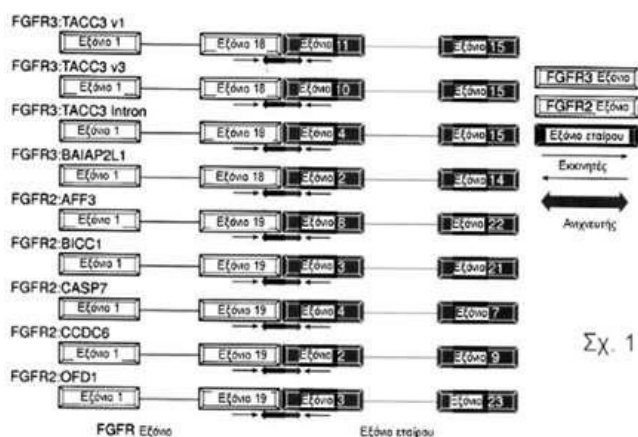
FGFR3:TACC3 v1
Εξόνιο 1
Εξόνιο 18
Εξόνιο 11
Εξόνιο 15

FGFR3:TACC3 v3
Εξόνιο 1
Εξόνιο 18
Εξόνιο 10
Εξόνιο 15

FGFR3:TACC3 Intron
Εξόνιο 1
Εξόνιο 18
Εξόνιο 4
Εξόνιο 15

FGFR3:BAIAP2L1
Εξόνιο 1
Εξόνιο 18
Εξόνιο 2
Εξόνιο 14

FGFR2:AFF3
Εξόνιο 1
Εξόνιο 19
Εξόνιο 8
Εξόνιο 22

FGFR2:BICC1
Εξόνιο 1
Εξόνιο 19
Εξόνιο 3
Εξόνιο 21

FGFR2:CASP7
Εξόνιο 1
Εξόνιο 19
Εξόνιο 4
Εξόνιο 7

FGFR2:CCDC6
Εξόνιο 1
Εξόνιο 19
Εξόνιο 2
Εξόνιο 9

FGFR2:OFD1
Εξόνιο 1
Εξόνιο 19
Εξόνιο 3
Εξόνιο 23

FGFR Εξόνιο
Εξόνιο εταίρου

FGFR3 Εξόνιο
FGFR2 Εξόνιο
Εξόνιο εταίρου
Εκκινητές
Ανιχνευτής

Σχ. 1